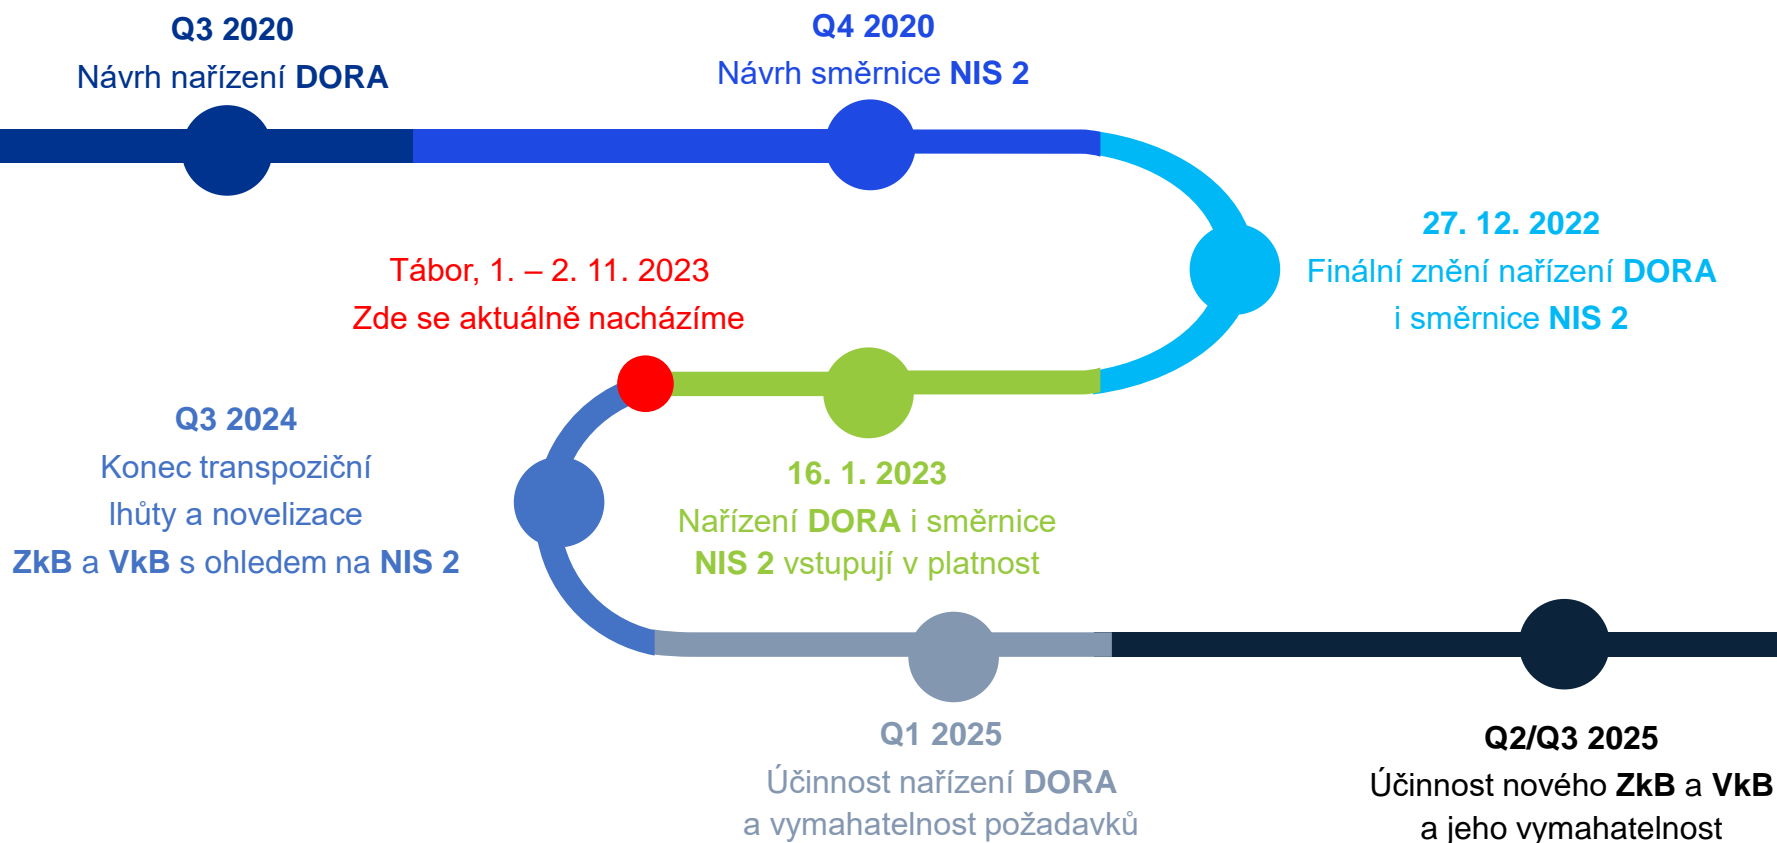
Q3 2020
Návrh nařízení DORA

Q4 2020
Návrh směrnice NIS 2

27. 12. 2022
Finální znění nařízení DORA i směrnice NIS 2

Tábor, 1. – 2. 11. 2023
Zde se aktuálně nacházíme

16. 1. 2023
Nařízení DORA i směrnice NIS 2 vstupují v platnost

Q3 2024
Konec transpoziční lhůty a novelizace ZkB a VkB s ohledem na NIS 2

Q1 2025
Účinnost nařízení DORA a vymahatelnost požadavků

Q2/Q3 2025
Účinnost nového ZkB a VkB a jeho vymahatelnost